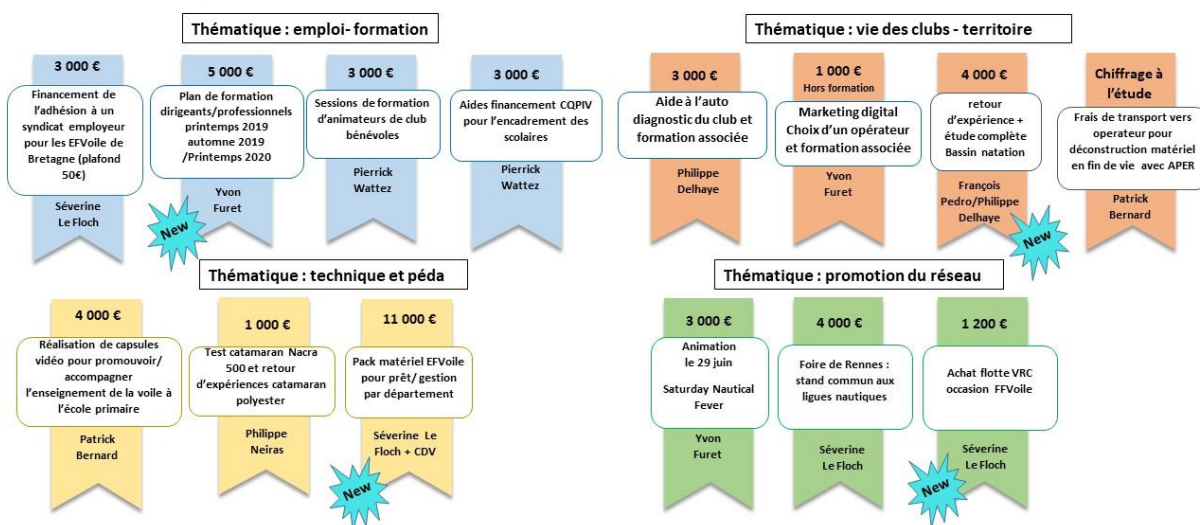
Thématique : emploi- formation

3 000 €
Financement de l'adhésion à un syndicat employeur pour les EFVoile de Bretagne (plafond 50€)
Séverine Le Floch

5 000 €
Plan de formation dirigeants/professionnels printemps 2019 automne 2019 /Printemps 2020
Yvon Furet
New

3 000 €
Sessions de formation d'animateurs de club bénévoles
Pierrick Wattez

3 000 €
Aides financement CQPIV pour l'encadrement des scolaires
Pierrick Wattez

Thématique : vie des clubs - territoire

3 000 €
Aide à l'auto diagnostic du club et formation associée
Philippe Delhaye

1 000 €
Hors formation
Marketing digital Choix d'un opérateur et formation associée
Yvon Furet

4 000 €
retour d'expérience + étude complète Bassin natation
François Pedro/Philippe Delhaye
New

Chiffrage à l'étude
Frais de transport vers operateur pour déconstruction matériel en fin de vie avec APER
Patrick Bernard

Thématique : technique et péda

4 000 €
Réalisation de capsules vidéo pour promouvoir/ accompagner l'enseignement de la voile à l'école primaire
Patrick Bernard

1 000 €
Test catamaran Nacra 500 et retour d'expériences catamaran polyester
Philippe Neiras

11 000 €
Pack matériel EFVoile pour prêt/ gestion par département
Séverine Le Floch + CDV
New

Thématique : promotion du réseau

3 000 €
Animation le 29 juin
Saturday Nautical Fever
Yvon Furet

4 000 €
Foire de Rennes : stand commun aux ligues nautiques
Séverine Le Floch

1 200 €
Achat flotte VRC occasion FFVoile
Séverine Le Floch
New